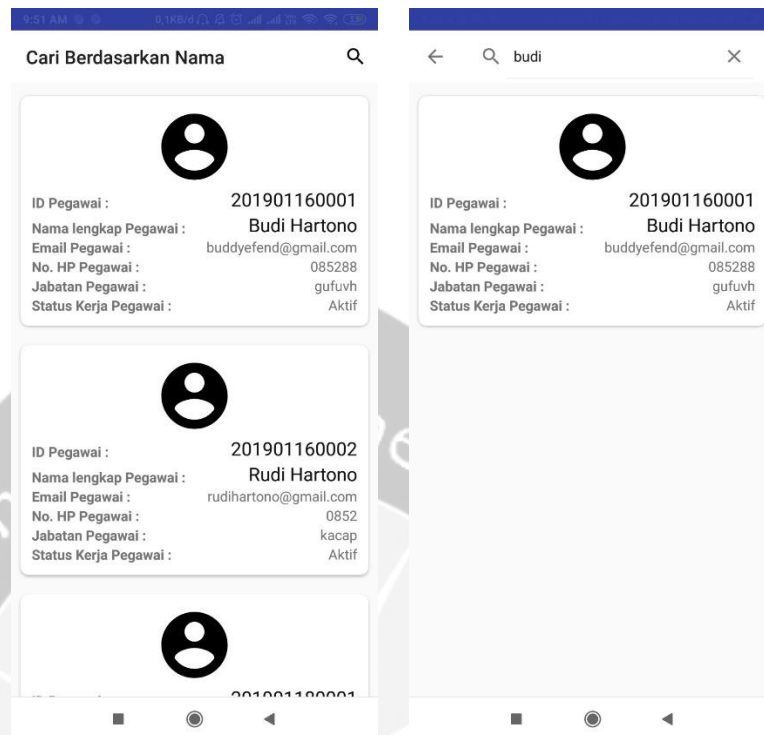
9:51 AM 0,1KB/d

Cari Berdasarkan Nama

ID Pegawai : 201901160001
Nama lengkap Pegawai : Budi Hartono
Email Pegawai : buddyefend@gmail.com
No. HP Pegawai : 085288
Jabatan Pegawai : gufuvh
Status Kerja Pegawai : Aktif

ID Pegawai : 201901160002
Nama lengkap Pegawai : Rudi Hartono
Email Pegawai : rudihartono@gmail.com
No. HP Pegawai : 0852
Jabatan Pegawai : kacap
Status Kerja Pegawai : Aktif

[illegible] 201901180001

budi

ID Pegawai : 201901160001
Nama lengkap Pegawai : Budi Hartono
Email Pegawai : buddyefend@gmail.com
No. HP Pegawai : 085288
Jabatan Pegawai : gufuvh
Status Kerja Pegawai : Aktif